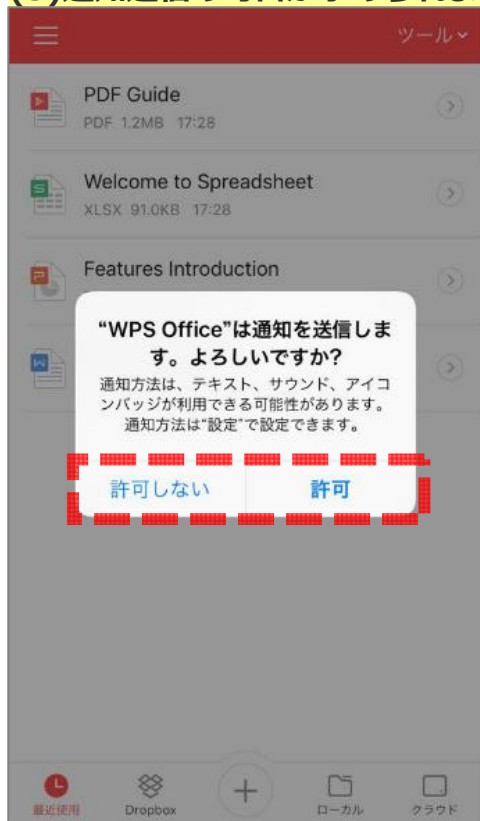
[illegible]

ツール

PDF Guide
PDF 1.2MB 17:28

Welcome to Spreadsheet
XLSX 91.0KB 17:28

Features Introduction

"WPS Office"は通知を送信します。よろしいですか?
通知方法は、テキスト、サウンド、アイコンバッジが利用できる可能性があります。通知方法は"設定"で設定できます。

許可しない
許可

最近使用
Dropbox
ローカル
クラウド